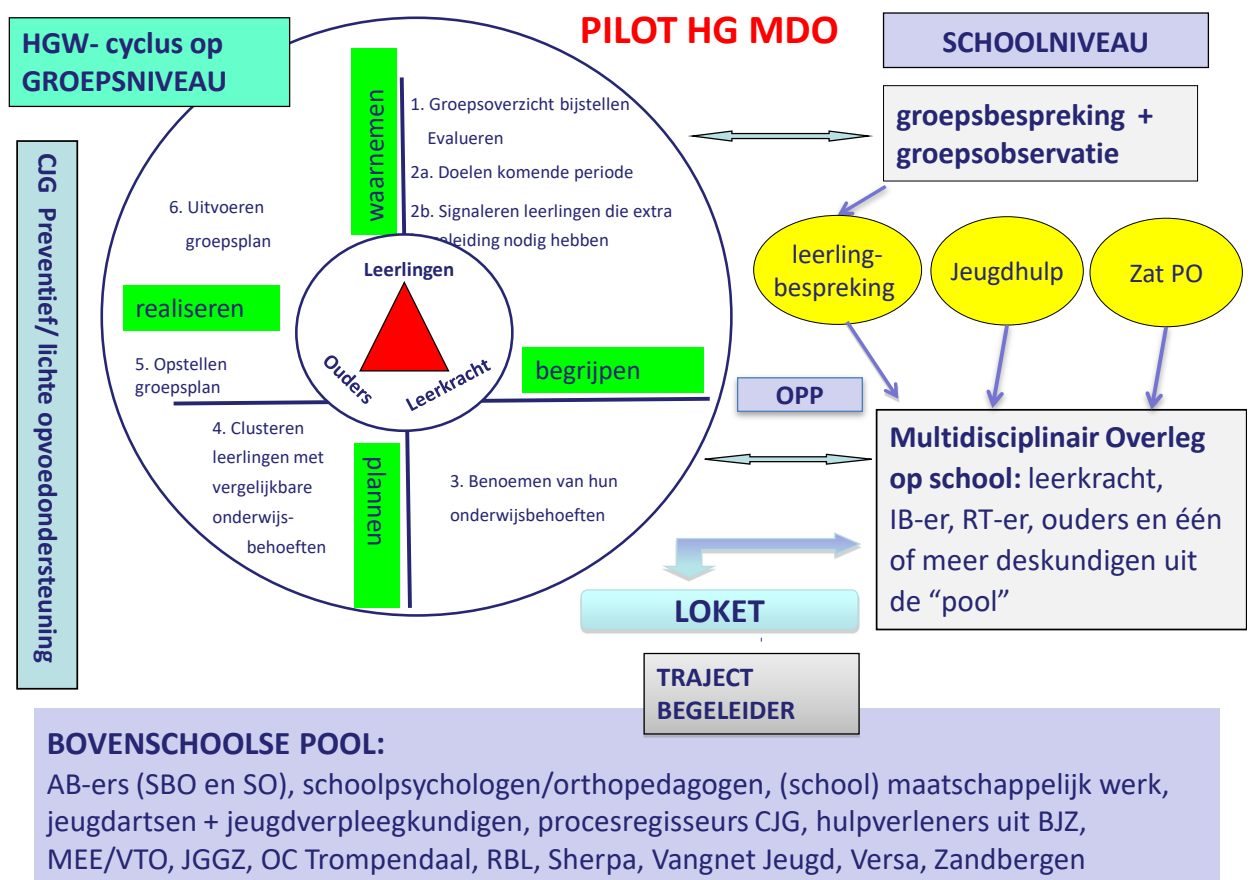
HGW- cyclus op GROEPSNIVEAU

PILOT HG MDO

SCHOOLNIVEAU

CJG Preventief/ lichte opvoedondersteuning

waarnemen

1. Groepsoverzicht bijstellen Evalueren

2a. Doelen komende periode

2b. Signaleren leerlingen die extra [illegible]eleiding nodig hebben

6. Uitvoeren groepsplan

realiseren

Leerlingen

Ouders

Leerkracht

begrijpen

5. Opstellen groepsplan

4. Clusteren leerlingen met vergelijkbare onderwijsbehoeften

plannen

3. Benoemen van hun onderwijsbehoeften

groepsbespreking + groepsobservatie

leerling-bespreking

Jeugdhulp

Zat PO

OPP

Multidisciplinair Overleg op school: leerkracht, IB-er, RT-er, ouders en één of meer deskundigen uit de "pool"

LOKET

TRAJECT BEGELEIDER

BOVENSCHOOLSE POOL:
AB-ers (SBO en SO), schoolpsychologen/orthopedagogen, (school) maatschappelijk werk, jeugdartsen + jeugdverpleegkundigen, procesregisseurs CJG, hulpverleners uit BJZ, MEE/VTO, JGGZ, OC Trompendaal, RBL, Sherpa, Vangnet Jeugd, Versa, Zandbergen